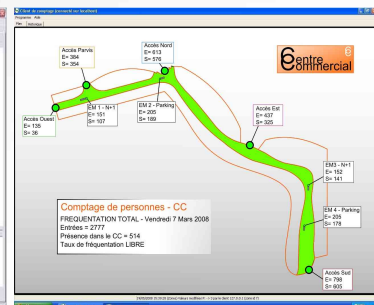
Accès Parvis
E= 384
S= 354

Accès Nord
E= 613
S= 576

Centre Commercial

Accès Ouest
E= 135
S= 36

EM 1 - N+1
E= 151
S= 107

EM 2 - Parking
E= 205
S= 189

Accès Est
E= 437
S= 325

EM3 - N+1
E= 152
S= 141

EM 4 - Parking
E= 205
S= 178

Accès Sud
E= 798
S= 805

Comptage de personnes - CC
FREQUENTATION TOTAL - Vendredi 7 Mars 2008
Entrées = 2777
Présence dans le CC = 514
Taux de fréquentation LIBRE